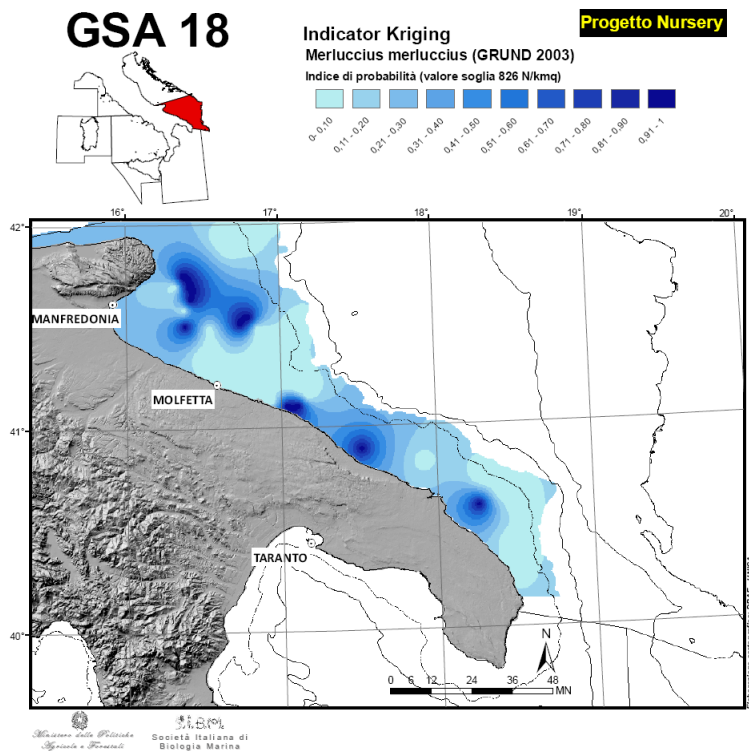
GSA 18

Indicator Kriging
Merluccius merluccius (GRUND 2003)
Indice di probabilità (valore soglia 826 N/kmq)

Progetto Nursery

0- 0,10
0,11 - 0,20
0,21 - 0,30
0,31 - 0,40
0,41 - 0,50
0,51 - 0,60
0,61 - 0,70
0,71 - 0,80
0,81 - 0,90
0,91 - 1

16°
17°
18°
19°
20°
42°
41°
40°

MANFREDONIA
MOLFETTA
TARANTO

N
0 6 12 24 36 48
MN

Ministero delle Politiche Agricole e Forestali

S.I.B.M.
Società Italiana di Biologia Marina